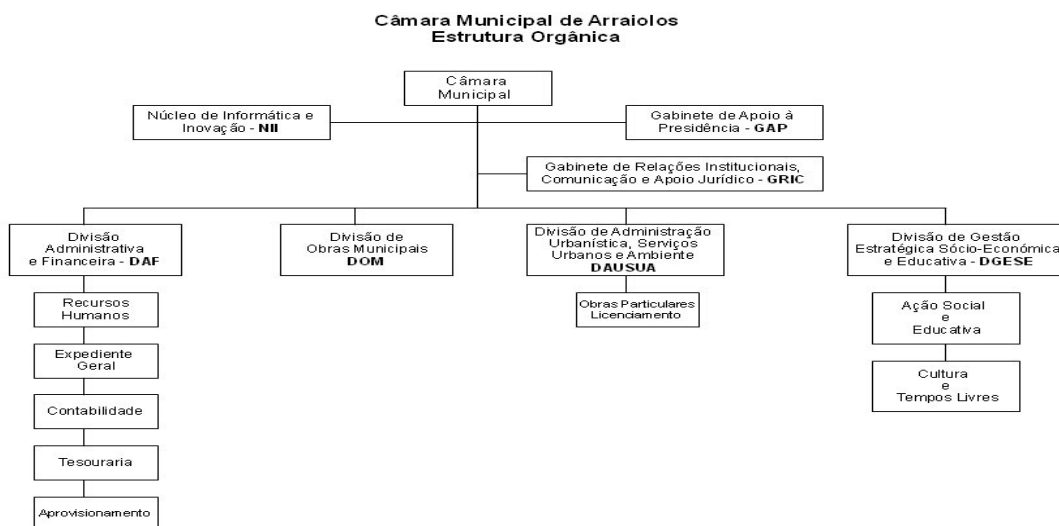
Câmara Municipal de Arraiolos
Estrutura Orgânica

Câmara Municipal

Núcleo de Informática e Inovação - NII

Gabinete de Apoio à Presidência - GAP

Gabinete de Relações Institucionais, Comunicação e Apoio Jurídico - GRIC

Divisão Administrativa e Financeira - DAF

Recursos Humanos

Expediente Geral

Contabilidade

Tesouraria

Aprovisionamento

Divisão de Obras Municipais DOM

Divisão de Administração Urbanística, Serviços Urbanos e Ambiente DAUSUA

Obras Particulares Licenciamento

Divisão de Gestão Estratégica Sócio-Económica e Educativa - DGESE

Ação Social e Educativa

Cultura e Tempos Livres